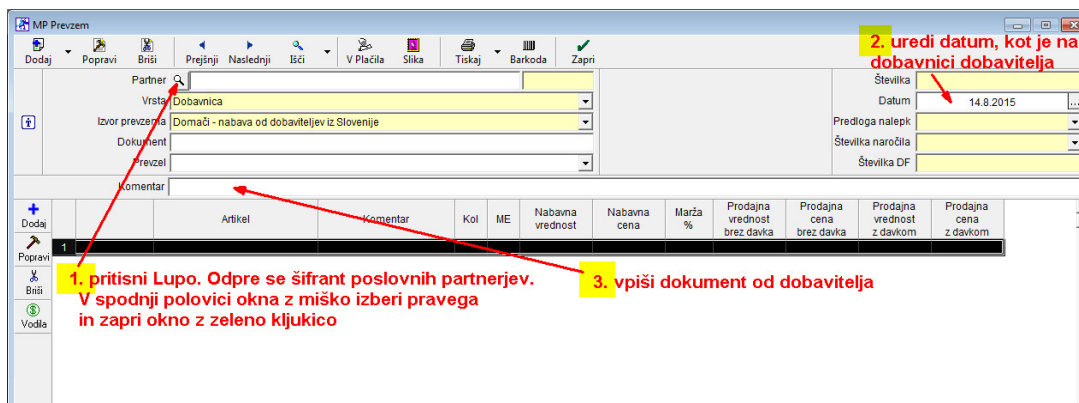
MP Prevzem

Dodaj | Popravi | Briši | Prejšnji | Naslednji | Išči | V Plačila | Slika | Tiskaj | Barkoda | Zapri

Partner
Vrsta Dobavnica
Izvor prevzema Domači - nabava od dobaviteljev iz Slovenije
Dokument
Prevzel
Komentar

Številka
Datum 14.8.2015
Predloga nalepk
Številka naročila
Številka DF

2. uredi datum, kot je na dobavnici dobavitelja

Dodaj
Popravi
Briši
Vodila

| | Artikel | Komentar | Kol | ME | Nabavna vrednost | Nabavna cena | Marža % | Prodajna vrednost brez davka | Prodajna cena brez davka | Prodajna vrednost z davkom | Prodajna cena z davkom |
|---|---|---|---|---|---|---|---|---|---|---|---|
| 1 | | | | | | | | | | | |

1. pritisni Lupo. Odpre se šifrant poslovnih partnerjev. V spodnji polovici okna z miško izberi pravega in zapri okno z zeleno kljukico

3. vpiši dokument od dobavitelja